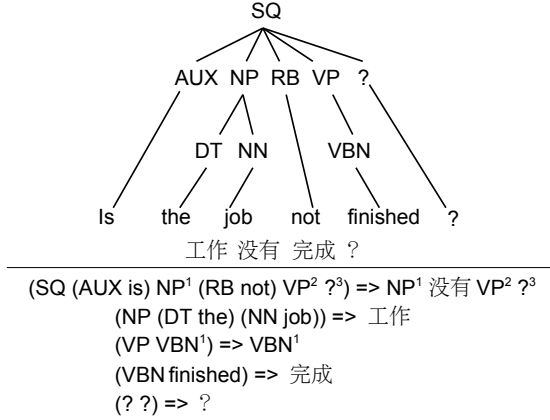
SQ

AUX NP RB VP ?

DT NN VBN

Is the job not finished ?

工作 没有 完成 ？

(SQ (AUX is) $NP^1$ (RB not) $VP^2$ $?^3$) => $NP^1$ 没有 $VP^2$ $?^3$

(NP (DT the) (NN job)) => 工作

(VP $VBN^1$) => $VBN^1$

(VBN finished) => 完成

(? ?) => ？